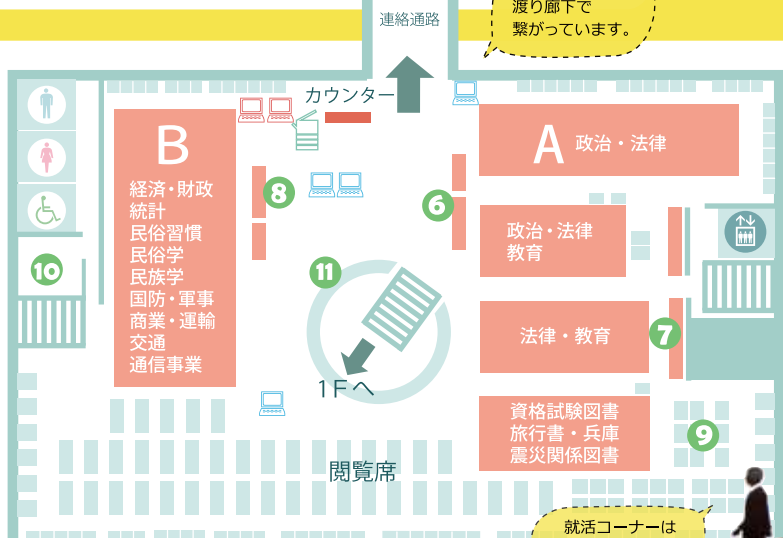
渡り廊下で
繋がっています。

連絡通路

カウンター

B
経済・財政
統計
民俗習慣
民俗学
民族学
国防・軍事
商業・運輸
交通
通信事業

8

6

A 政治・法律

政治・法律
教育

10

11

法律・教育

7

1Fへ

資格試験図書
旅行書・兵庫
震災関係図書

9

閲覧席

就活コーナーは